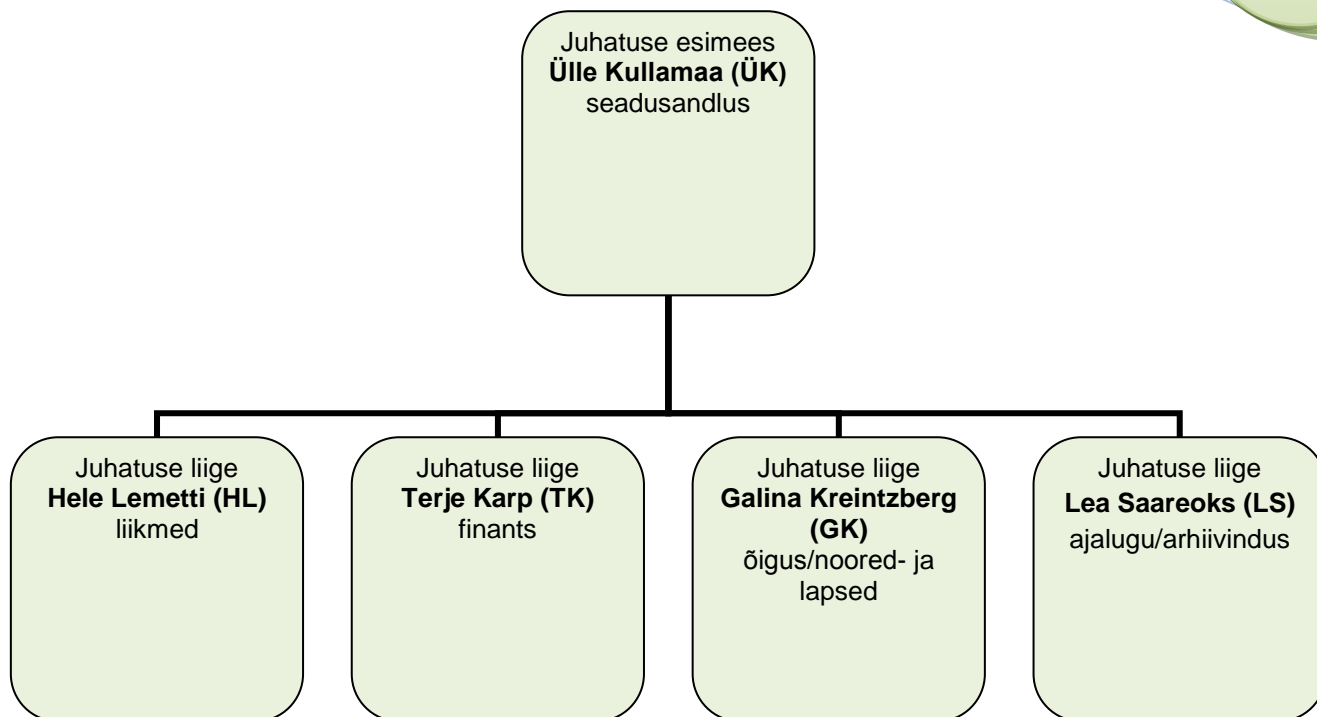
Juhatuse esimees
**Ülle Kullamaa (ÜK)**
seadusandlus

Juhatuse liige
**Hele Lemetti (HL)**
liikmed

Juhatuse liige
**Terje Karp (TK)**
finants

Juhatuse liige
**Galina Kreintzberg (GK)**
õigus/noored- ja lapsed

Juhatuse liige
**Lea Saareoks (LS)**
ajalugu/arhiivindus